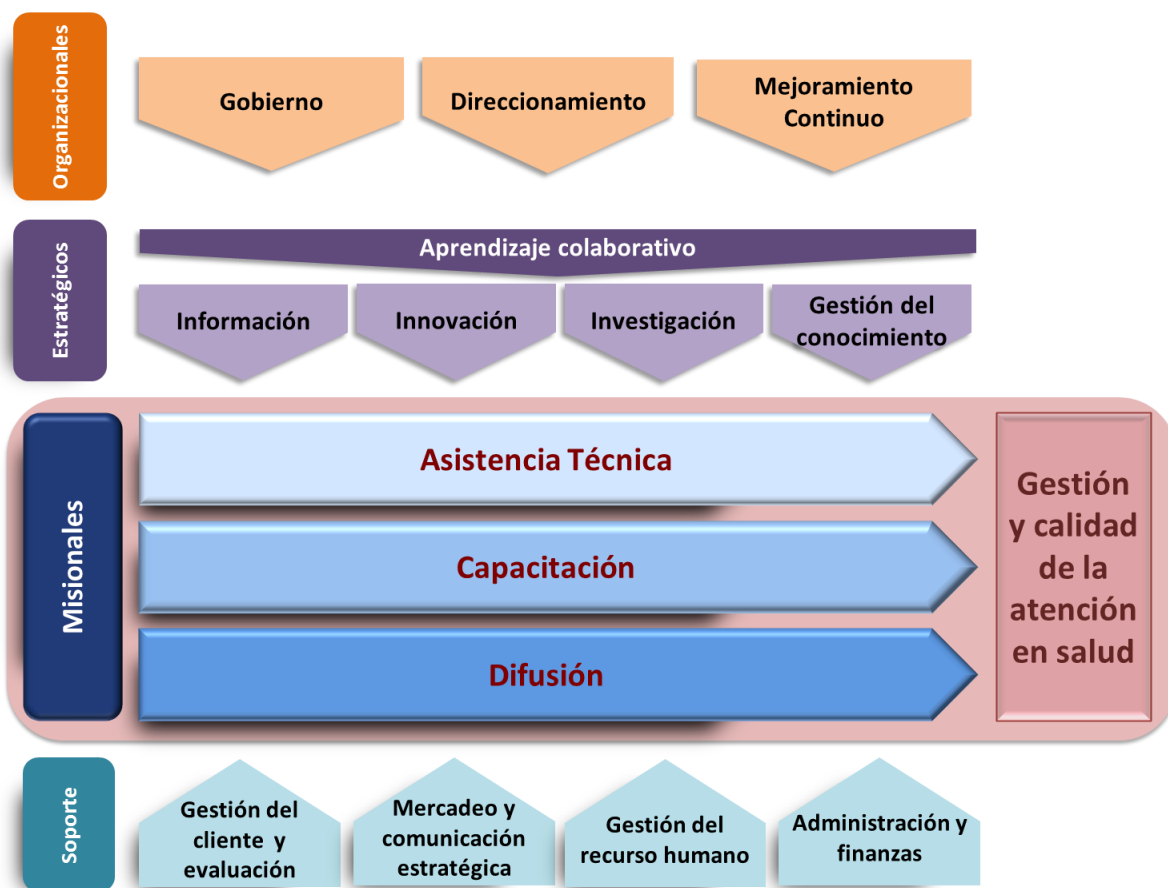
Organizacionales

Gobierno

Direccionamiento

Mejoramiento Continuo

Estratégicos

Aprendizaje colaborativo

Información

Innovación

Investigación

Gestión del conocimiento

Misionales

Asistencia Técnica

Capacitación

Difusión

Gestión y calidad de la atención en salud

Soporte

Gestión del cliente y evaluación

Mercadeo y comunicación estratégica

Gestión del recurso humano

Administración y finanzas